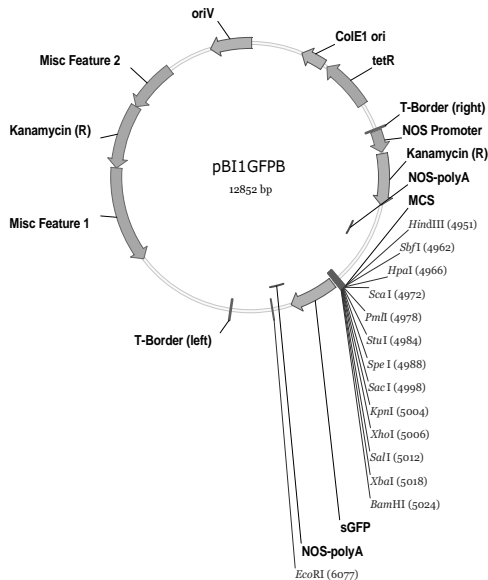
oriV
ColE1 ori
Misc Feature 2
tetR
T-Border (right)
NOS Promoter
Kanamycin (R)
Kanamycin (R)
pBI1GFPB
12852 bp
NOS-polyA
MCS
Misc Feature 1
HindIII (4951)
SbfI (4962)
HpaI (4966)
ScaI (4972)
PmlI (4978)
StuI (4984)
SpeI (4988)
SacI (4998)
KpnI (5004)
XhoI (5006)
SalI (5012)
XbaI (5018)
BamHI (5024)
T-Border (left)
sGFP
NOS-polyA
EcoRI (6077)